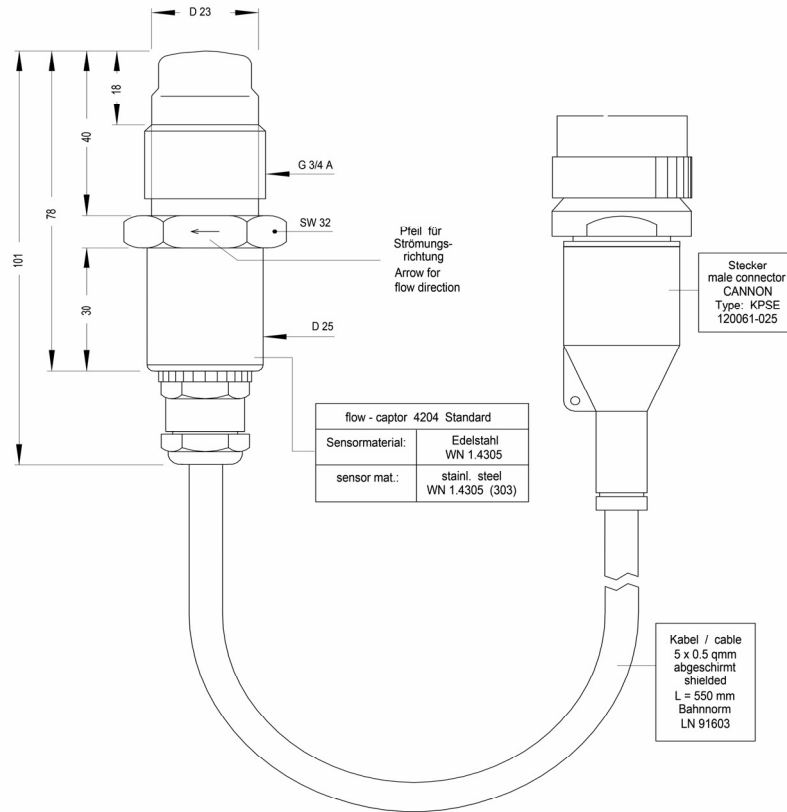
D 23

18

40

78

101

30

G 3/4 A

SW 32

Pfeil für Strömungsrichtung

Arrow for flow direction

D 25

Stecker
male connector
CANNON
Type: KPSE
120061-025

| flow - captor 4204 Standard | |
|---|---|
| Sensormaterial: | Edelstahl WN 1.4305 |
| sensor mat.: | stainl. steel WN 1.4305 (303) |

Kabel / cable
5 x 0.5 qmm
abgeschirmt
shielded
L = 550 mm
Bahnnorm
LN 91603